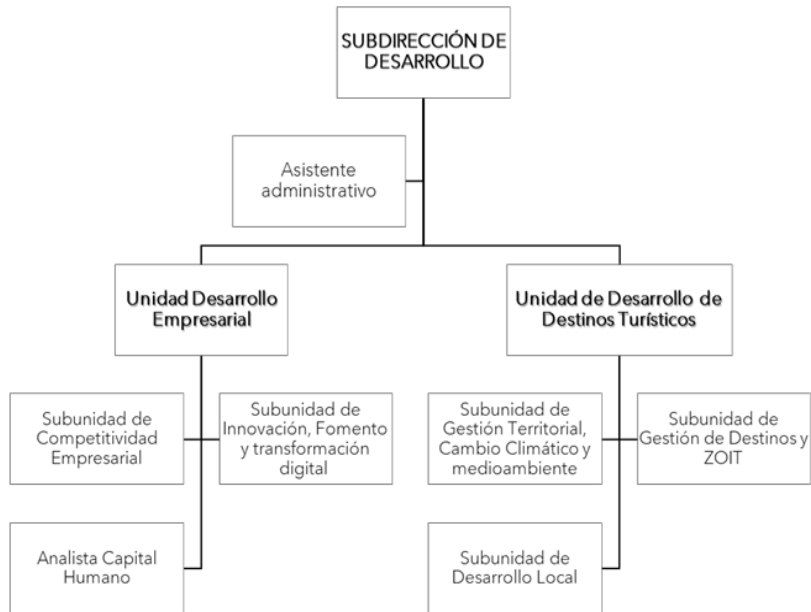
SUBDIRECCIÓN DE DESARROLLO

Asistente administrativo

Unidad Desarrollo Empresarial

Unidad de Desarrollo de Destinos Turísticos

Subunidad de Competitividad Empresarial

Subunidad de Innovación, Fomento y transformación digital

Subunidad de Gestión Territorial, Cambio Climático y medioambiente

Subunidad de Gestión de Destinos y ZOIT

Analista Capital Humano

Subunidad de Desarrollo Local